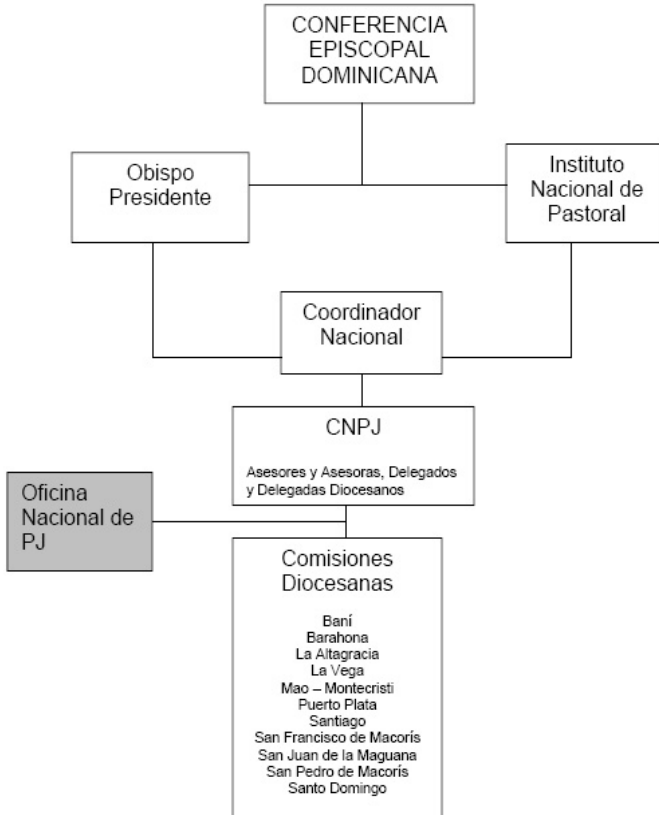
CONFERENCIA EPISCOPAL DOMINICANA

Obispo Presidente

Instituto Nacional de Pastoral

Coordinador Nacional

CNPJ

Asesores y Asesoras, Delegados y Delegadas Diocesanos

Oficina Nacional de PJ

Comisiones Diocesanas

Baní
Barahona
La Altagracia
La Vega
Mao – Montecristi
Puerto Plata
Santiago
San Francisco de Macorís
San Juan de la Maguana
San Pedro de Macorís
Santo Domingo